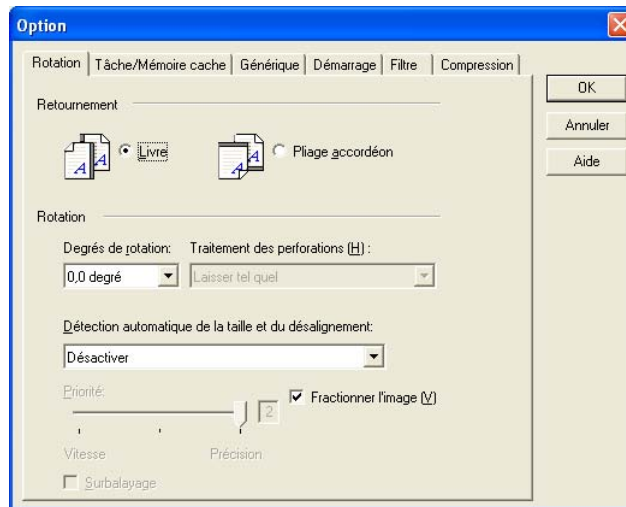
Option

Rotation | Tâche/Mémoire cache | Générique | Démarrage | Filtre | Compression

OK
Annuler
Aide

Retournement

A A Livre

A A Pliage accordéon

Rotation

Degrés de rotation:
0,0 degré

Traitement des perforations (H) :
Laisser tel quel

Détection automatique de la taille et du désalignement:
Désactiver

Priorité:
2
Fractionner l'image (V)
Vitesse
Précision

Surbalayage